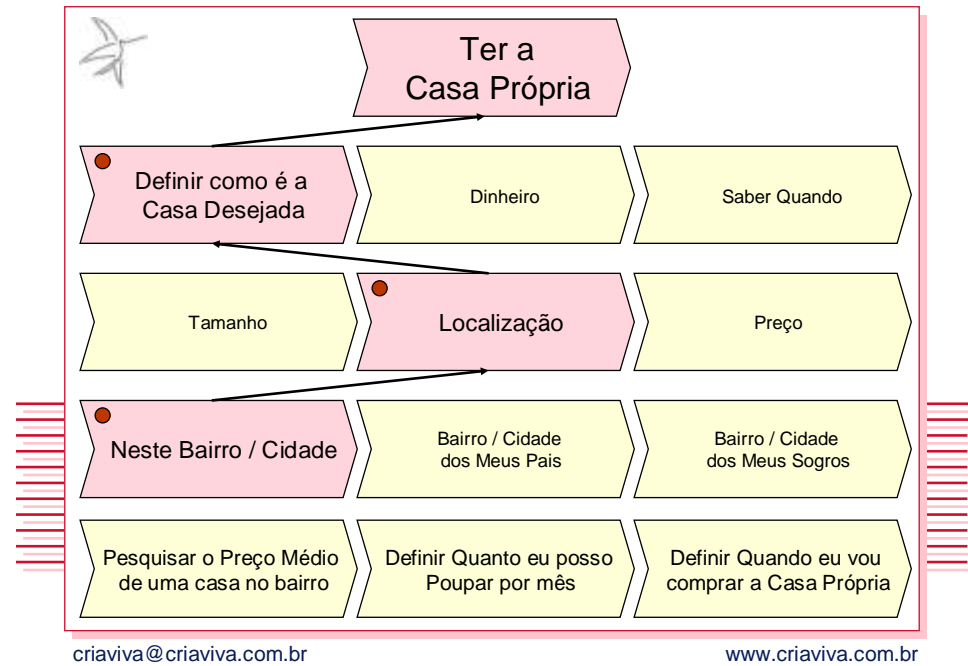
Ter a Casa Própria

Definir como é a Casa Desejada

Dinheiro

Saber Quando

Tamanho

Localização

Preço

Neste Bairro / Cidade

Bairro / Cidade dos Meus Pais

Bairro / Cidade dos Meus Sogros

Pesquisar o Preço Médio de uma casa no bairro

Definir Quanto eu posso Poupar por mês

Definir Quando eu vou comprar a Casa Própria

criaviva@criaviva.com.br

www.criaviva.com.br